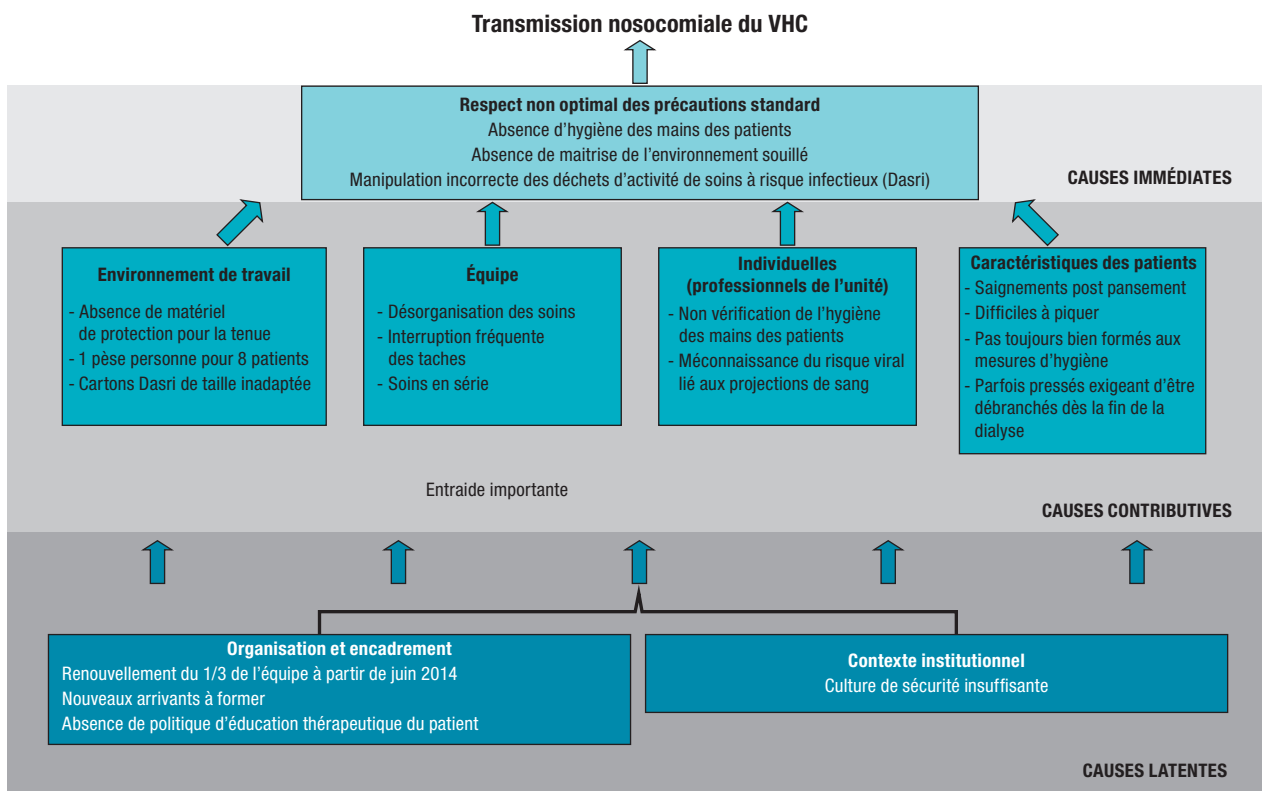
Transmission nosocomiale du VHC

Respect non optimal des précautions standard
Absence d'hygiène des mains des patients
Absence de maitrise de l'environnement souillé
Manipulation incorrecte des déchets d'activité de soins à risque infectieux (Dasri)

CAUSES IMMÉDIATES

Environnement de travail
- Absence de matériel de protection pour la tenue
- 1 pèse personne pour 8 patients
- Cartons Dasri de taille inadaptée

Équipe
- Désorganisation des soins
- Interruption fréquente des taches
- Soins en série

Individuelles (professionnels de l'unité)
- Non vérification de l'hygiène des mains des patients
- Méconnaissance du risque viral lié aux projections de sang

Caractéristiques des patients
- Saignements post pansement
- Difficiles à piquer
- Pas toujours bien formés aux mesures d'hygiène
- Parfois pressés exigeant d'être débranchés dès la fin de la dialyse

Entraide importante

CAUSES CONTRIBUTIVES

Organisation et encadrement
Renouvellement du 1/3 de l'équipe à partir de juin 2014
Nouveaux arrivants à former
Absence de politique d'éducation thérapeutique du patient

Contexte institutionnel
Culture de sécurité insuffisante

CAUSES LATENTES